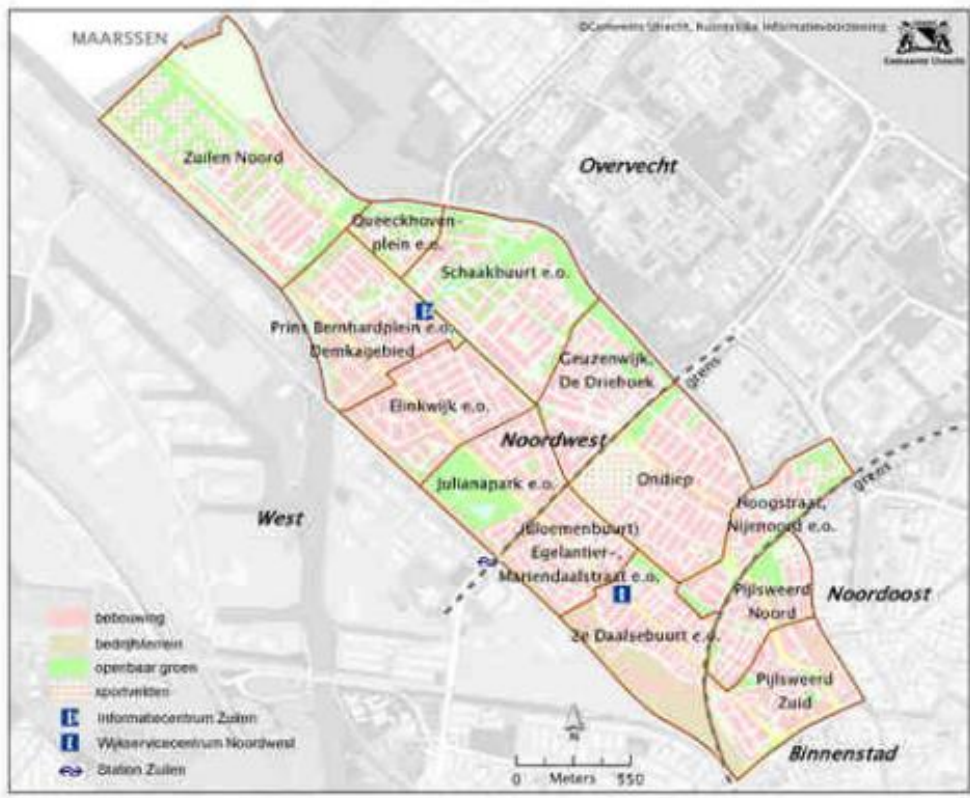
MAARSSEN

©Gemeente Utrecht, Ruimtelijke Informatievoorziening

Gemeente Utrecht

Overvecht

Zuilen Noord

Queeckhoven-plein e.o.

Schaakbuurt e.o.

Prins Bernhardplein e.o. Demkagebied

Geuzenwijk, De Driehoek

grens

Elinkwijk e.o.

Noordwest

Ondiep

Julianapark e.o.

Hoogstraat, Nijenoord e.o.

grens

West

(Bloemenbuurt) Egelantier-, Mariendaalstraat e.o.

Pijlsweerd Noord

Noordoost

2e Daalsebuurt e.o.

Pijlsweerd Zuid

Binnenstad

bebouwing

bedrijfsterrein

openbaar groen

sportvelden

Informatiecentrum Zuilen

Wijkservicecentrum Noordwest

Station Zuilen

N

0 Meters 550